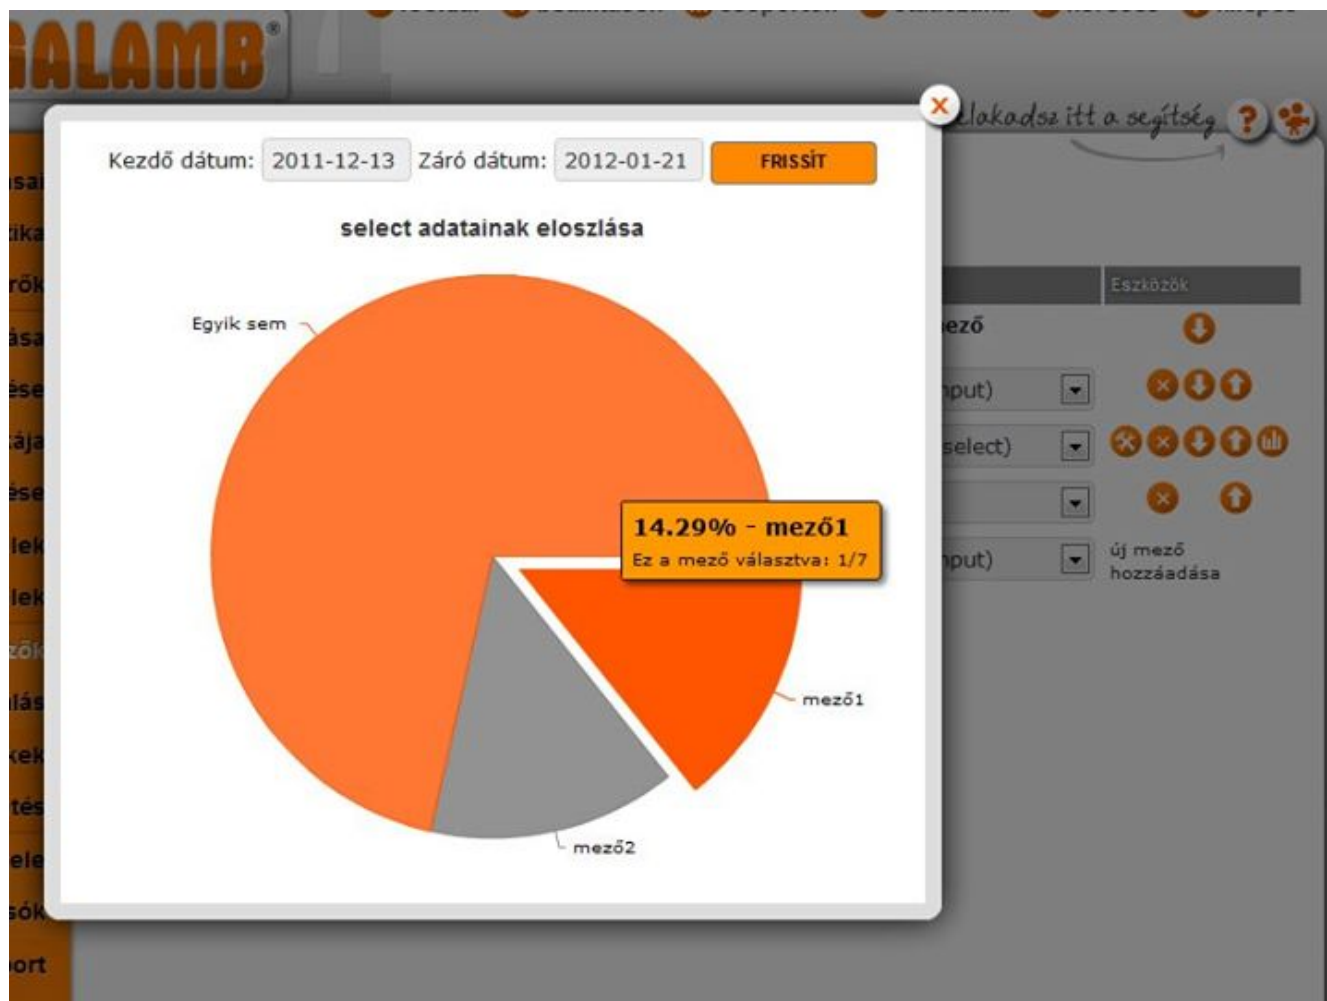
GALAMB®

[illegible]lakodsz itt a segítség

Kezdő dátum: 2011-12-13 Záró dátum: 2012-01-21 FRISSÍT

select adatainak eloszlása

Egyik sem

14.29% - mező1
Ez a mező választva: 1/7

mező1

mező2

Eszközök

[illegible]ező

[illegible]put)

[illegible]select)

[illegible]put)

új mező hozzáadása

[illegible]sai
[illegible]ika
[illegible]rók
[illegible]ása
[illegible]ése
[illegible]ája
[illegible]ése
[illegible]lek
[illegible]lek
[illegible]zök
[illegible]lás
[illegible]kek
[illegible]tés
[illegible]ele
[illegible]sók
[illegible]ort